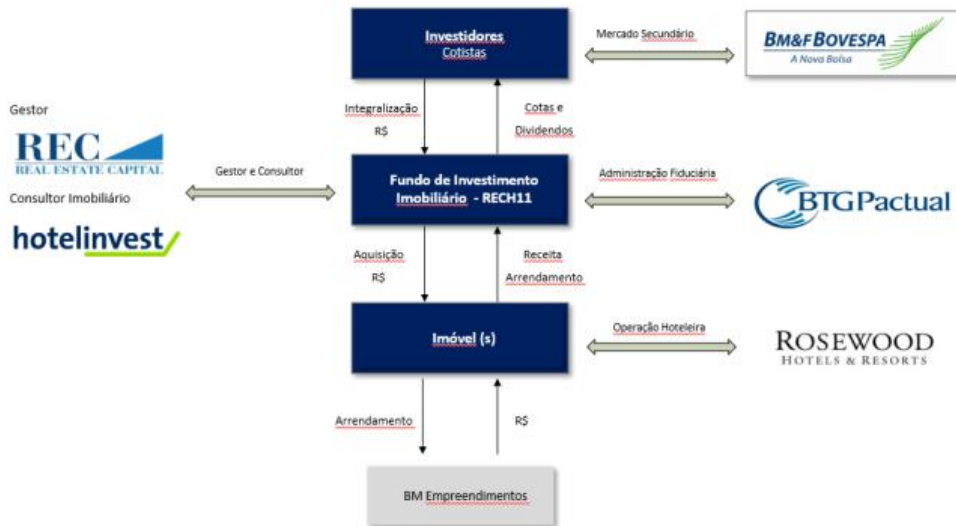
Investidores
Cotistas

Mercado Secundário

BM&F BOVESPA
A Nova Bolsa

Gestor

REC
REAL ESTATE CAPITAL

Consultor Imobiliário

hotelinvest

Integralização
R$

Cotas e
Dividendos

Gestor e Consultor

Fundo de Investimento
Imobiliário - RECH11

Administração Fiduciária

BTG Pactual

Aquisição
R$

Receita
Arrendamento

Imóvel (s)

Operação Hoteleira

ROSEWOOD
HOTELS & RESORTS

Arrendamento

R$

BM Empreendimentos